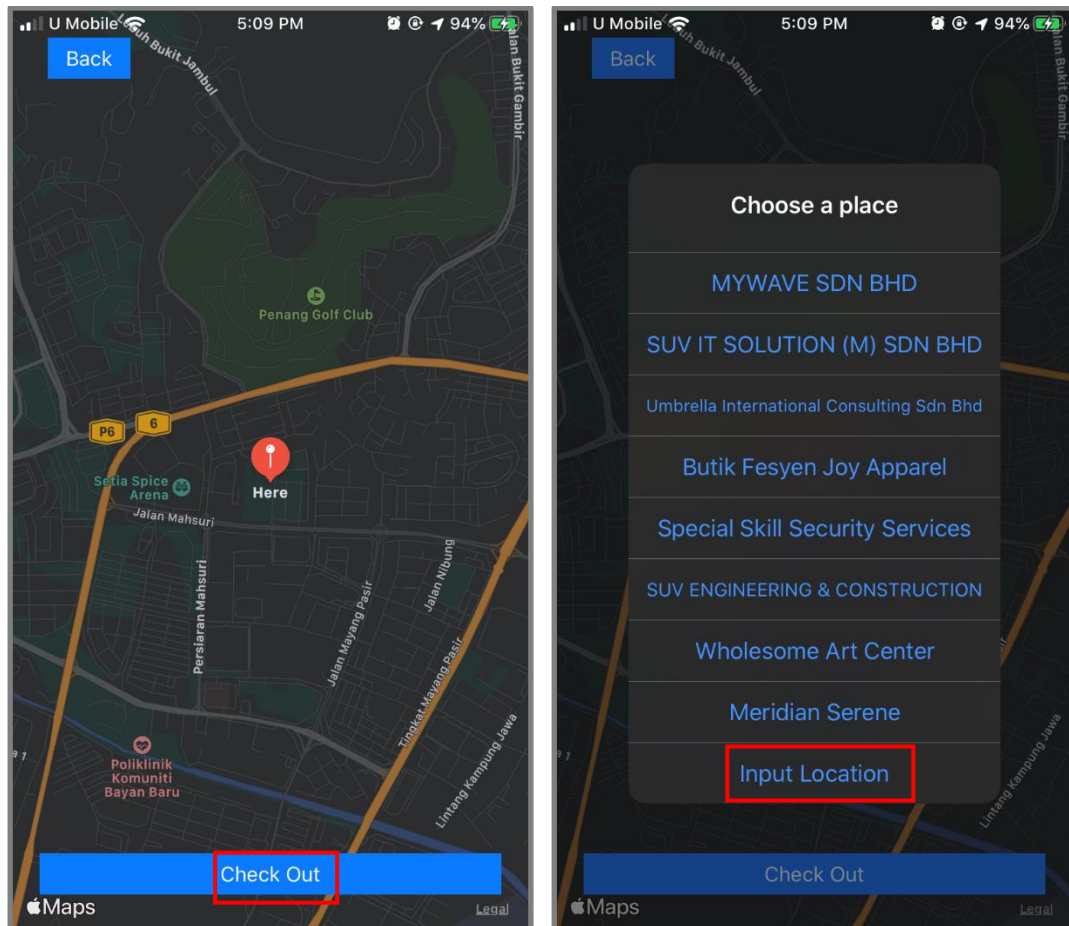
U Mobile 5:09 PM 94%

Back

Lebuh Bukit Jambul

Jalan Bukit Gambir

Penang Golf Club

P6 6

Setia Spice Arena

Here

Jalan Mahsuri

Persiaran Mahsuri

Jalan Mayang Pasir

Jalan Nibung

Tingkat Mayang Pasir

Poliklinik Komuniti Bayan Baru

Lintang Kampung Jawa

Check Out

Maps

Legal

U Mobile 5:09 PM 94%

Back

Lebuh Bukit Jambul

Jalan Bukit Gambir

Choose a place

MYWAVE SDN BHD

SUV IT SOLUTION (M) SDN BHD

Umbrella International Consulting Sdn Bhd

Butik Fesyen Joy Apparel

Special Skill Security Services

SUV ENGINEERING & CONSTRUCTION

Wholesome Art Center

Meridian Serene

Input Location

Lintang Kampung Jawa

Check Out

Maps

Legal